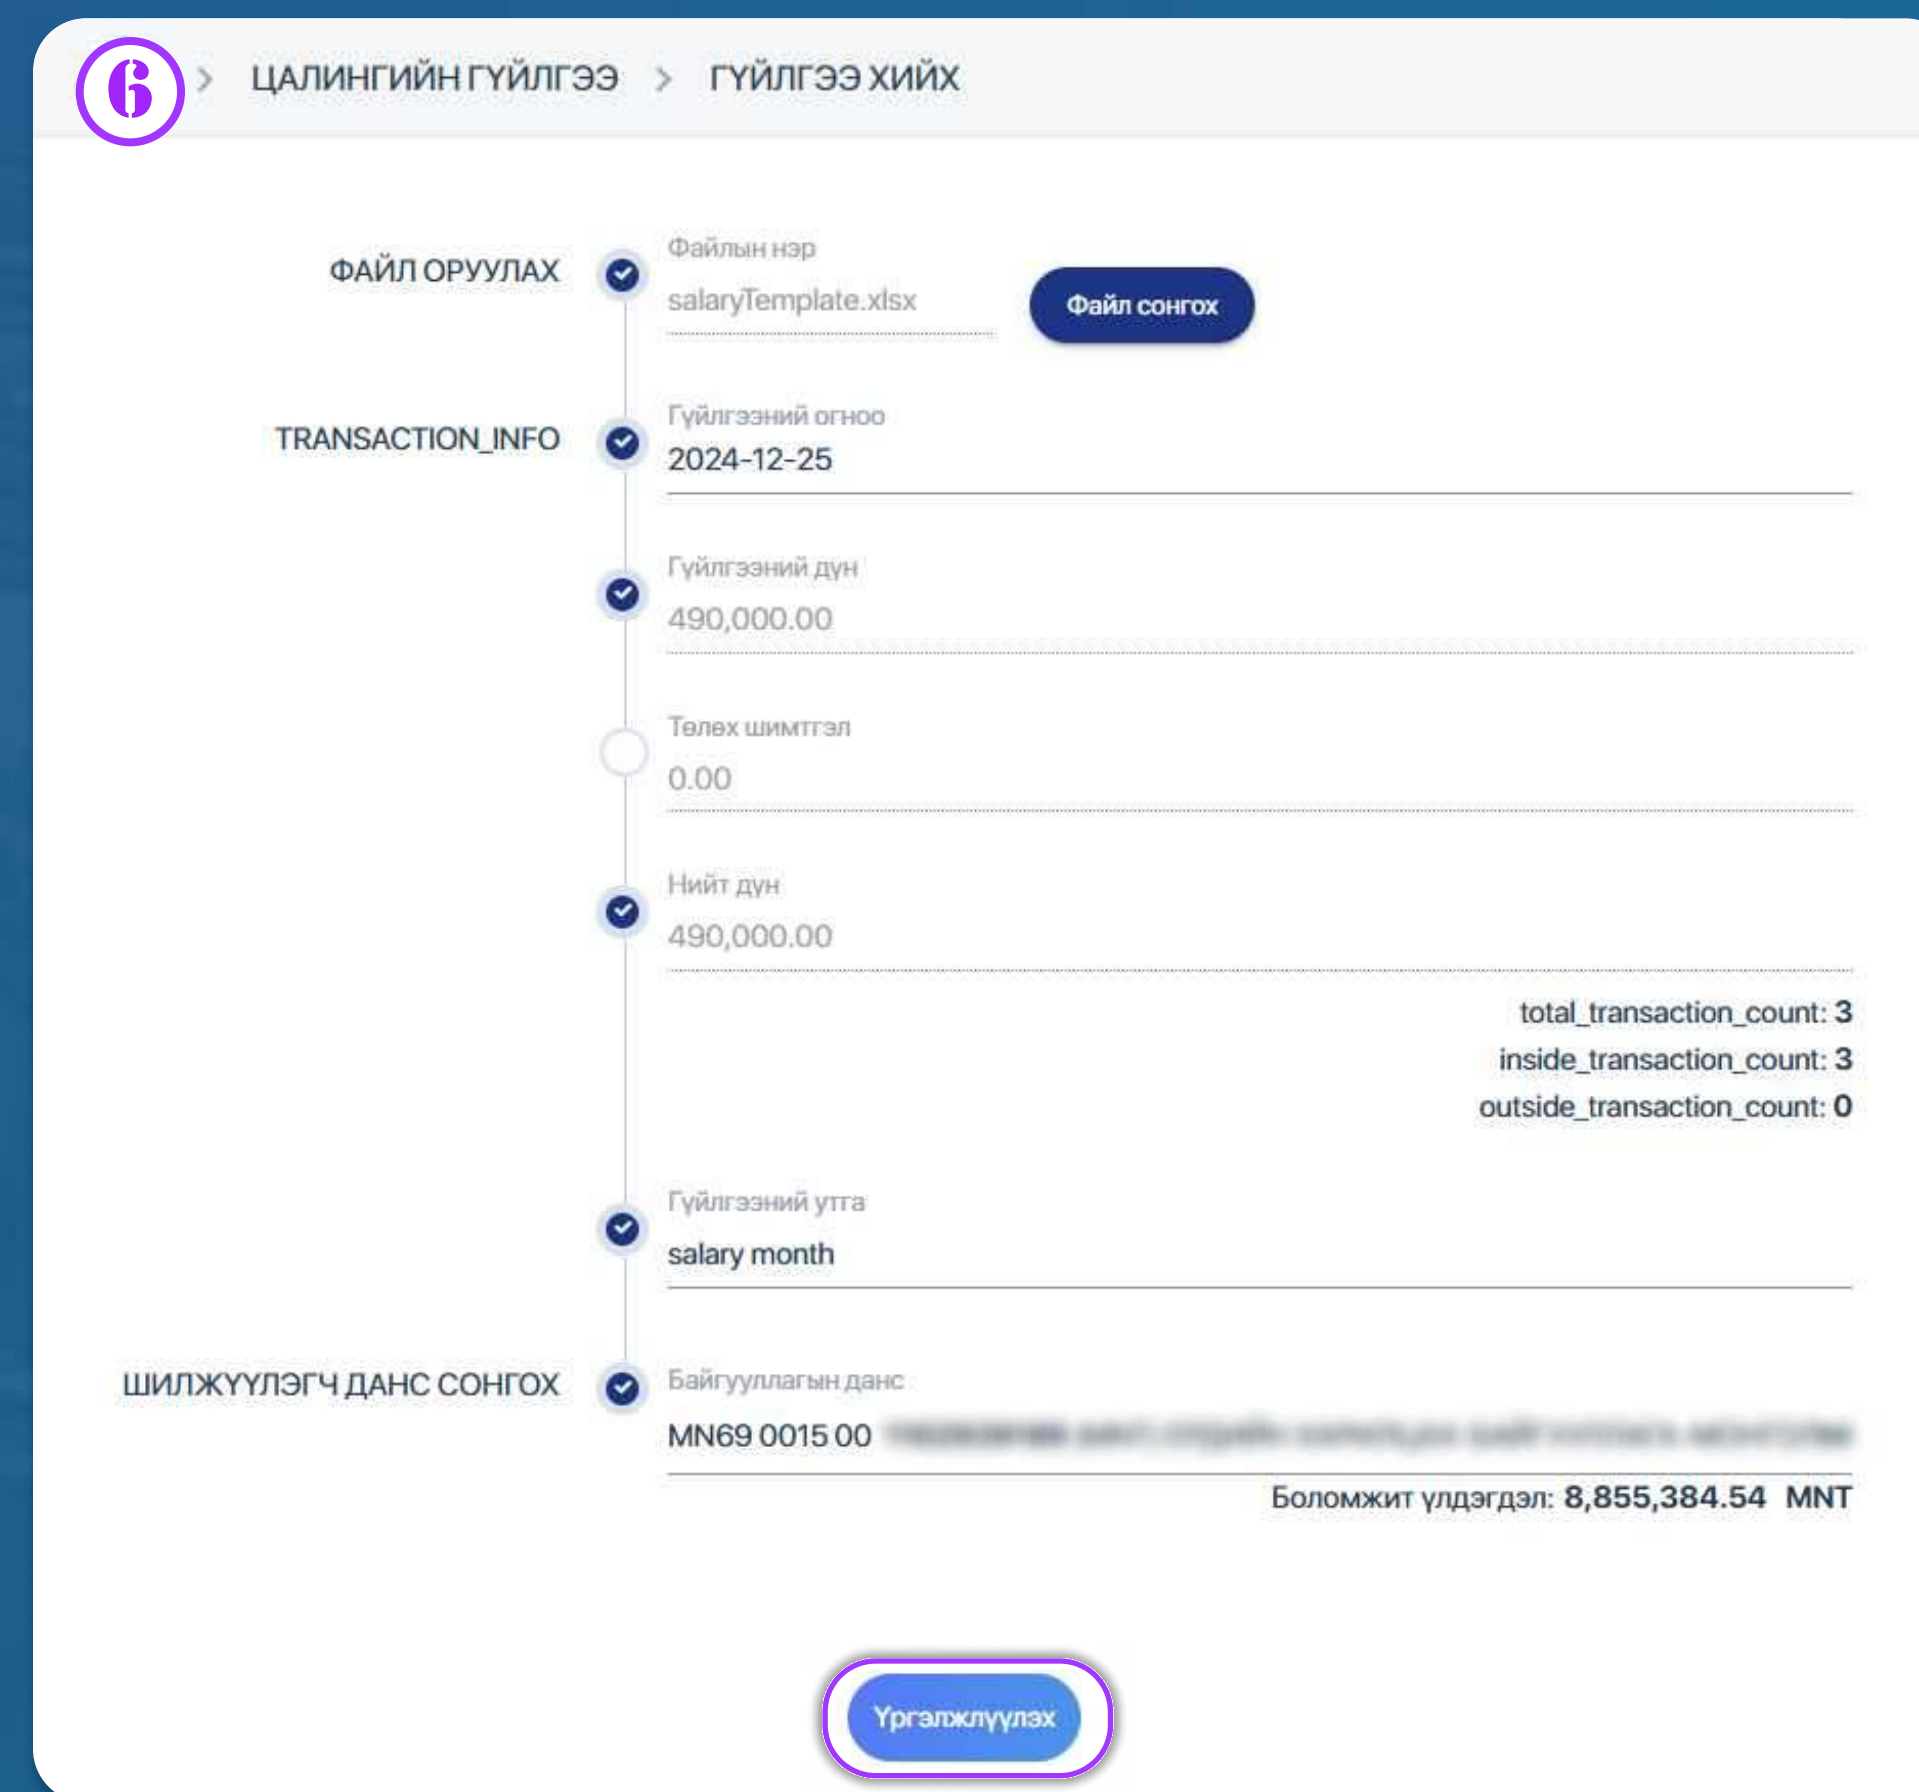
6 > ЦАЛИНГИЙН ГҮЙЛГЭЭ > ГҮЙЛГЭЭ ХИЙХ

ФАЙЛ ОРУУЛАХ

Файлын нэр
salaryTemplate.xlsx

Файл сонгох

TRANSACTION_INFO

Гүйлгээний огноо
2024-12-25

Гүйлгээний дүн
490,000.00

Төлөх шимтгэл
0.00

Нийт дүн
490,000.00

total_transaction_count: 3
inside_transaction_count: 3
outside_transaction_count: 0

Гүйлгээний утга
salary month

ШИЛЖҮҮЛЭГЧ ДАНС СОНГОХ

Байгууллагын данс
MN69 0015 00 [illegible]

Боломжит үлдэгдэл: 8,855,384.54 MNT

Үргэлжлүүлэх